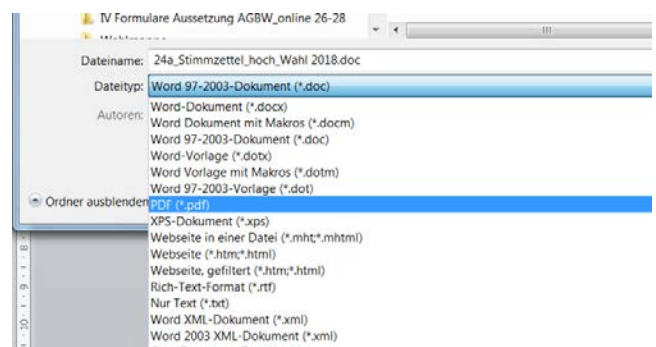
IV Formulare Aussetzung AGBW_online 26-28

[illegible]

Dateiname: 24a_Stimmzettel_hoch_Wahl 2018.doc

Dateityp: Word 97-2003-Dokument (*.doc)

Autoren:

Ordner ausblenden

Word-Dokument (*.docx)
Word Dokument mit Makros (*.docm)
Word 97-2003-Dokument (*.doc)
Word-Vorlage (*.dotx)
Word Vorlage mit Makros (*.dotm)
Word 97-2003-Vorlage (*.dot)
PDF (*.pdf)
XPS-Dokument (*.xps)
Webseite in einer Datei (*.mht;*.mhtml)
Webseite (*.htm;*.html)
Webseite, gefiltert (*.htm;*.html)
Rich-Text-Format (*.rtf)
Nur Text (*.txt)
Word XML-Dokument (*.xml)
Word 2003 XML-Dokument (*.xml)

8 · 1 · 9 · 1 · 10 · 1